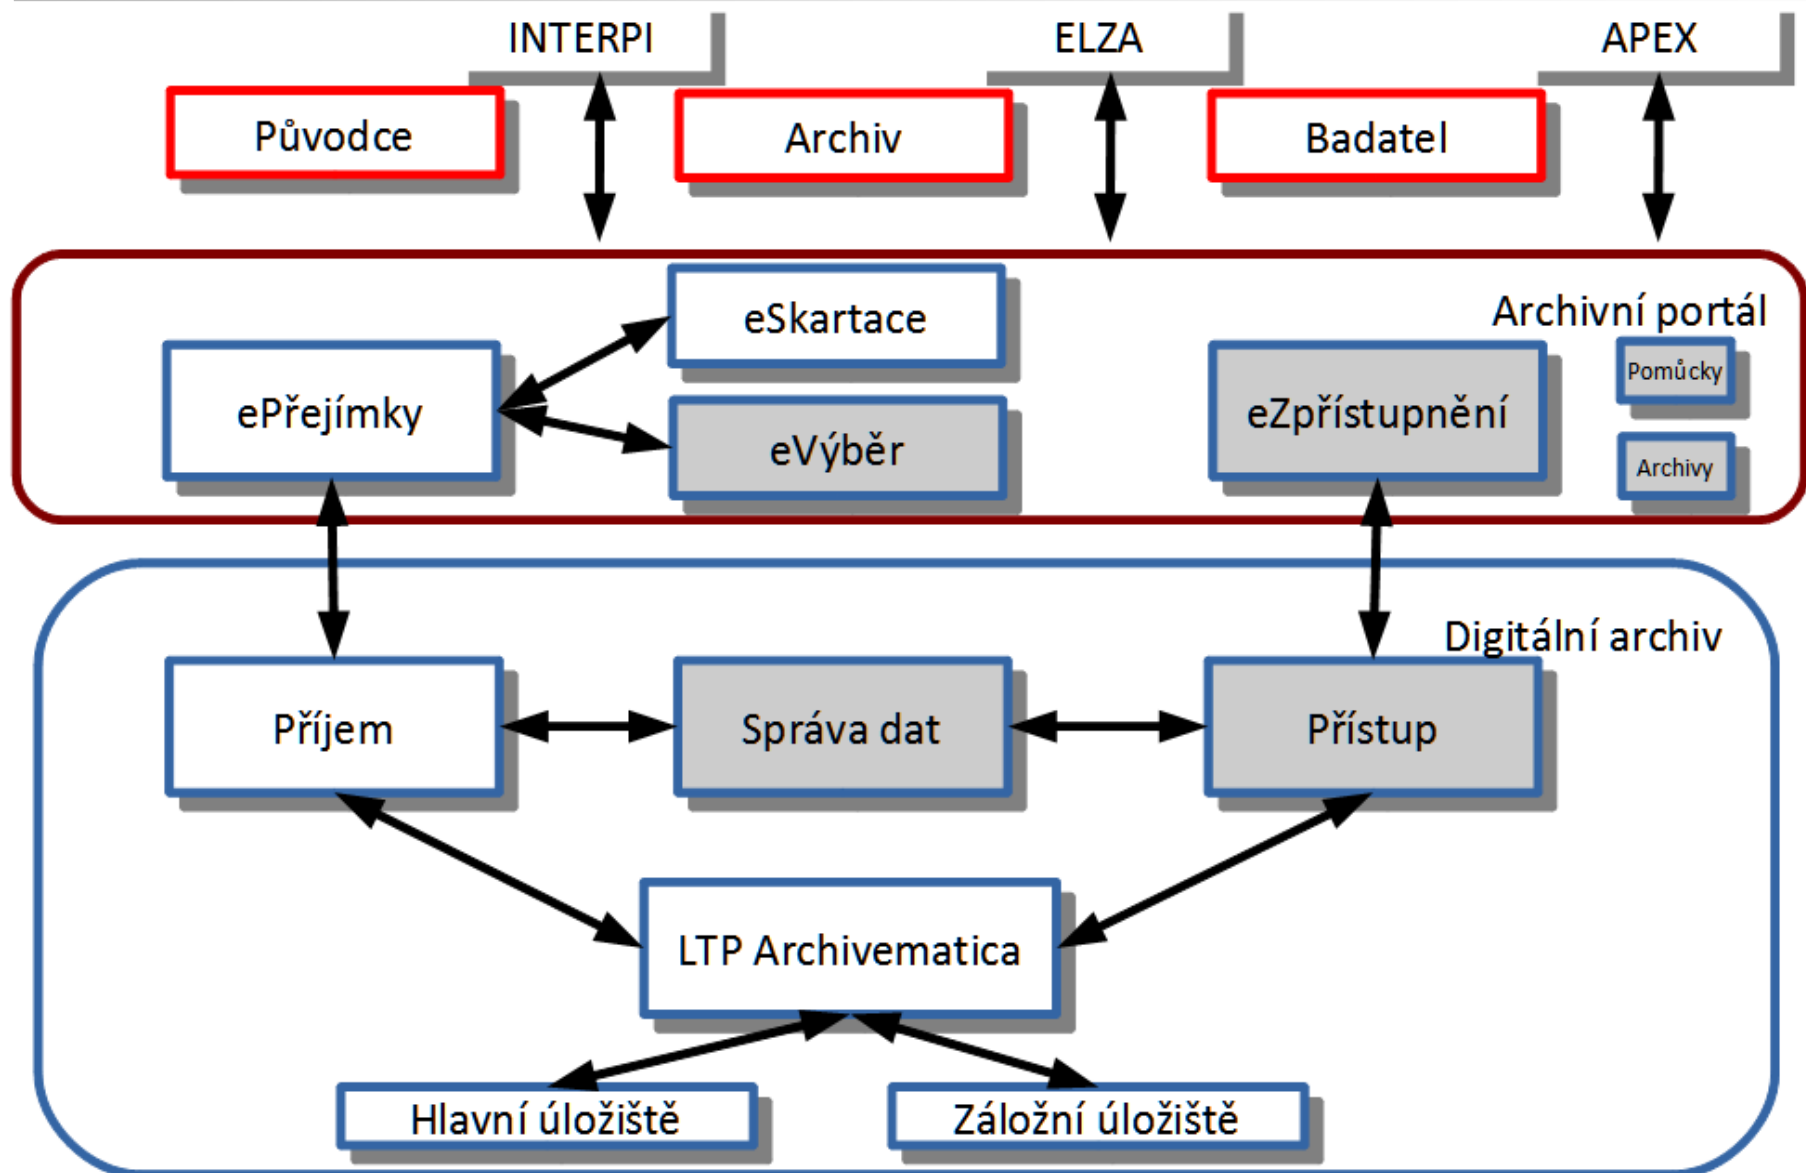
INTERPI
ELZA
APEX
Původce
Archiv
Badatel
eSkartace
Archivní portál
ePřejímky
eVýběr
eZpřístupnění
Pomůcky
Archivy
Digitální archiv
Příjem
Správa dat
Přístup
LTP Archivematica
Hlavní úložiště
Záložní úložiště